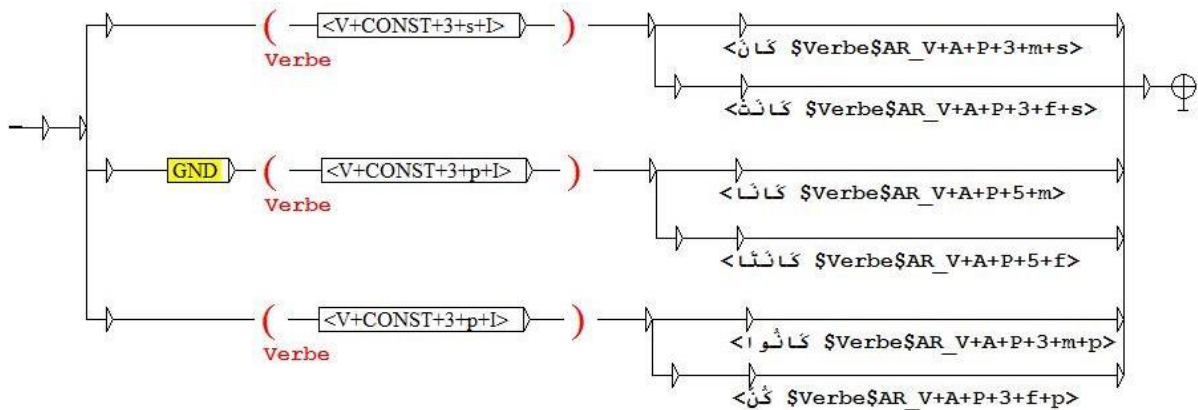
( <V+CONST+3+s+I> )
Verbe
<كَانَ $Verbe$AR_V+A+P+3+m+s>
<كَانَتْ $Verbe$AR_V+A+P+3+f+s>
GND ( <V+CONST+3+p+I> )
Verbe
<كَانَا $Verbe$AR_V+A+P+5+m>
<كَانَتَا $Verbe$AR_V+A+P+5+f>
( <V+CONST+3+p+I> )
Verbe
<كَانُوا $Verbe$AR_V+A+P+3+m+p>
<كُنَّ $Verbe$AR_V+A+P+3+f+p>